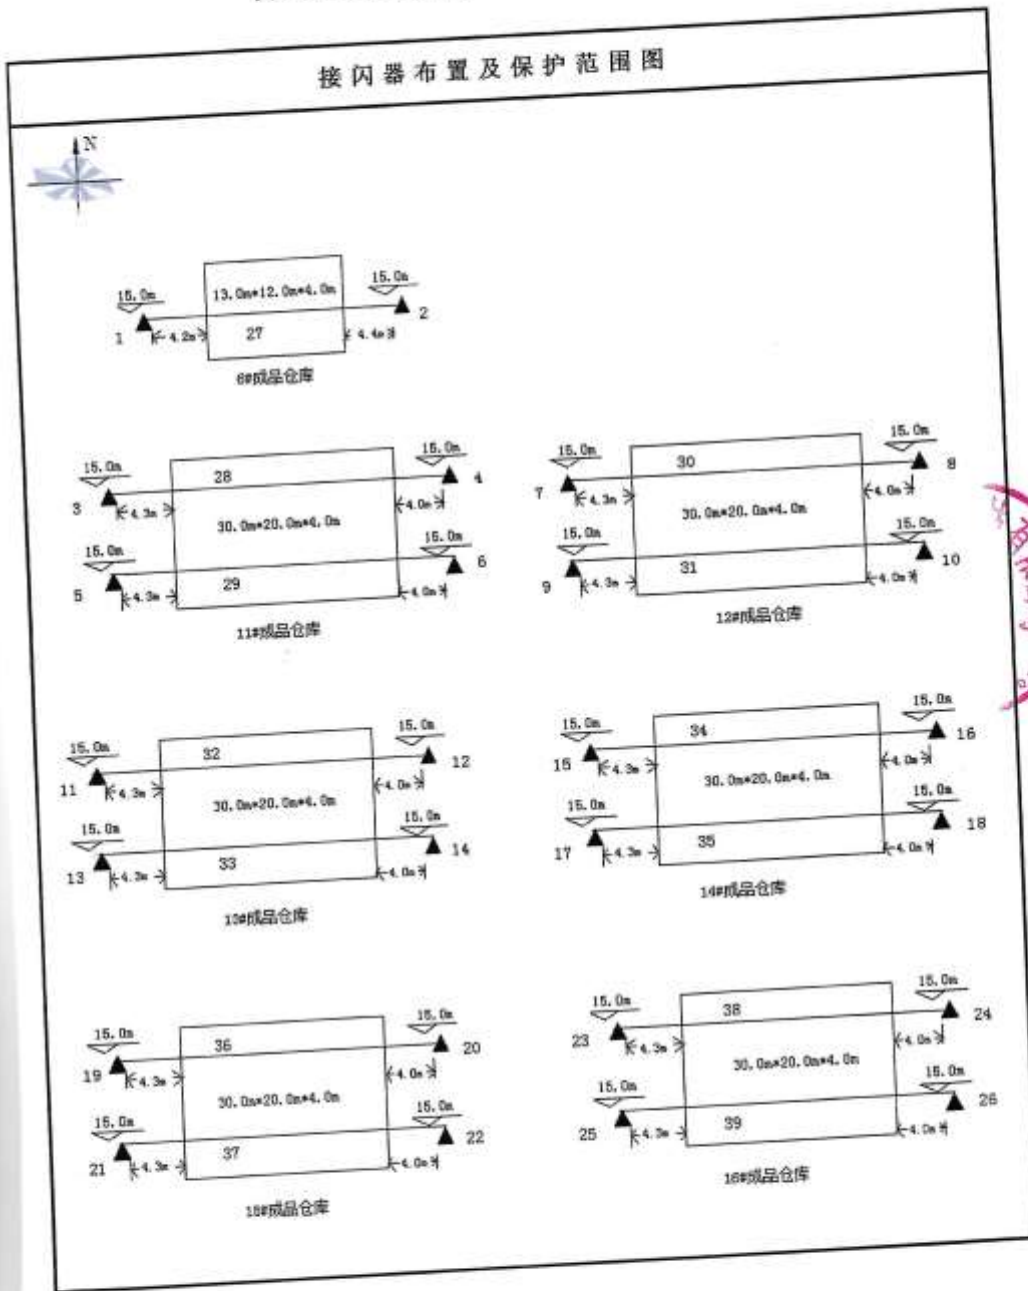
接闪器布置及保护范围图

N

15.0m
15.0m
13.0m*12.0m*4.0m
1
2
4.2m
27
4.4m
6#成品仓库

15.0m
15.0m
28
3
4
4.3m
4.0m
30.0m*20.0m*4.0m
15.0m
15.0m
5
6
4.3m
29
4.0m
11#成品仓库

15.0m
15.0m
30
7
8
4.3m
4.0m
30.0m*20.0m*4.0m
15.0m
15.0m
9
10
4.3m
31
4.0m
12#成品仓库

15.0m
15.0m
32
11
12
4.3m
4.0m
30.0m*20.0m*4.0m
15.0m
15.0m
13
14
4.3m
33
4.0m
13#成品仓库

15.0m
15.0m
34
15
16
4.3m
4.0m
30.0m*20.0m*4.0m
15.0m
15.0m
17
18
4.3m
35
4.0m
14#成品仓库

15.0m
15.0m
36
19
20
4.3m
4.0m
30.0m*20.0m*4.0m
15.0m
15.0m
21
22
4.3m
37
4.0m
15#成品仓库

15.0m
15.0m
38
23
24
4.3m
4.0m
30.0m*20.0m*4.0m
15.0m
15.0m
25
26
4.3m
39
4.0m
16#成品仓库